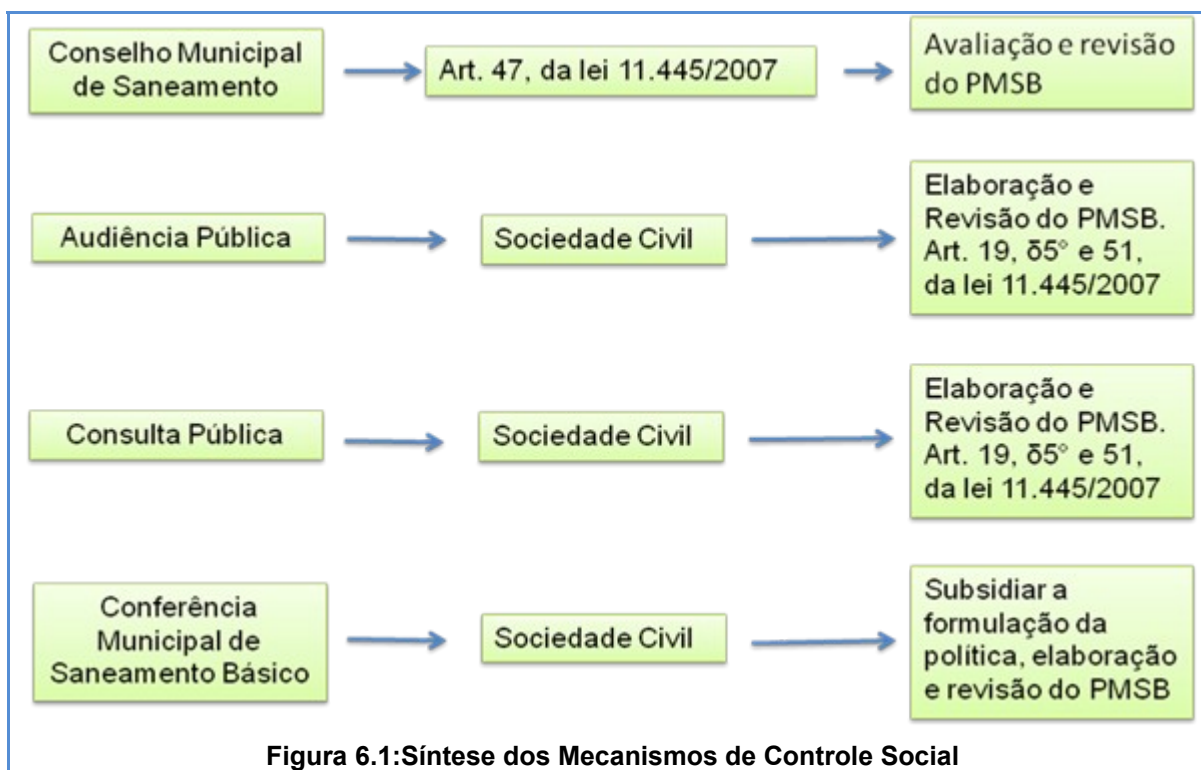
Conselho Municipal de Saneamento

Art. 47, da lei 11.445/2007

Avaliação e revisão do PMSB

Audiência Pública

Sociedade Civil

Elaboração e Revisão do PMSB. Art. 19, δ5° e 51, da lei 11.445/2007

Consulta Pública

Sociedade Civil

Elaboração e Revisão do PMSB. Art. 19, δ5° e 51, da lei 11.445/2007

Conferência Municipal de Saneamento Básico

Sociedade Civil

Subsidiar a formulação da política, elaboração e revisão do PMSB

Figura 6.1:Síntese dos Mecanismos de Controle Social